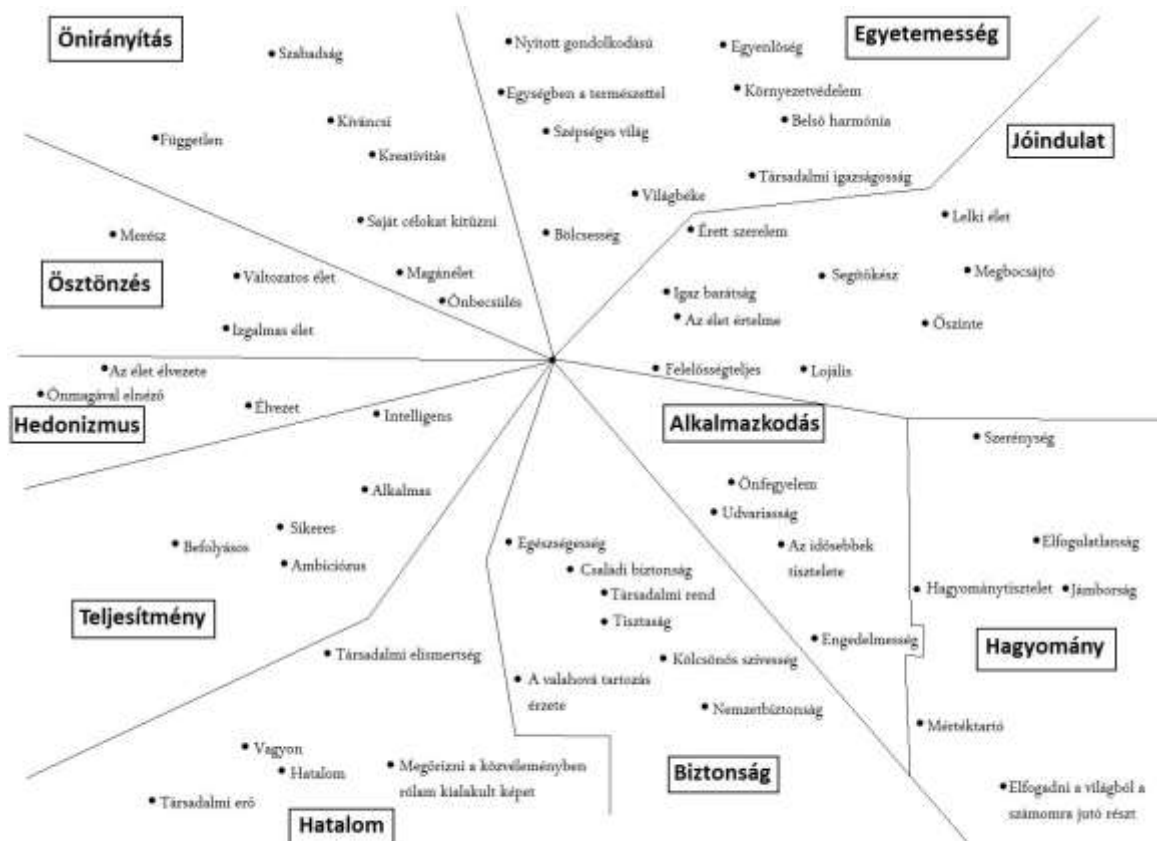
Önirányítás

Szabadság

Független

Kíváncsi

Kreativitás

Saját célokat kitűzni

Egyetemesség

Nyitott gondolkodású

Egyenlőség

Egységben a természettel

Környezetvédelem

Szépséges világ

Belső harmónia

Jóindulat

Társadalmi igazságosság

Világbéke

Bölcsesség

Érett szerelem

Lelki élet

Merész

Ösztönzés

Változatos élet

Magánélet

Önbecsülés

Izgalmas élet

Igaz barátság

Segítőkész

Megbocsájtó

Az élet értelme

Őszinte

Az élet élvezete

Önmagával elnéző

Hedonizmus

Élvezet

Intelligens

Felelősségteljes

Lojális

Alkalmazkodás

Szerénység

Alkalmas

Önfegyelem

Udvariasság

Sikeres

Befolyásos

Ambiciózus

Egészségesség

Családi biztonság

Az idősebbek tisztelete

Elfogulatlanság

Társadalmi rend

Hagyománytisztelet

Jámborság

Teljesítmény

Tisztaság

Engedelmesség

Hagyomány

Társadalmi elismertség

Kölcsönös szívesség

A valahová tartozás érzete

Nemzetbiztonság

Mértéktartó

Vagyon

Hatalom

Megőrizni a közvéleményben rólam kialakult képet

Biztonság

Társadalmi erő

Elfogadni a világból a számomra jutó részt

Hatalom